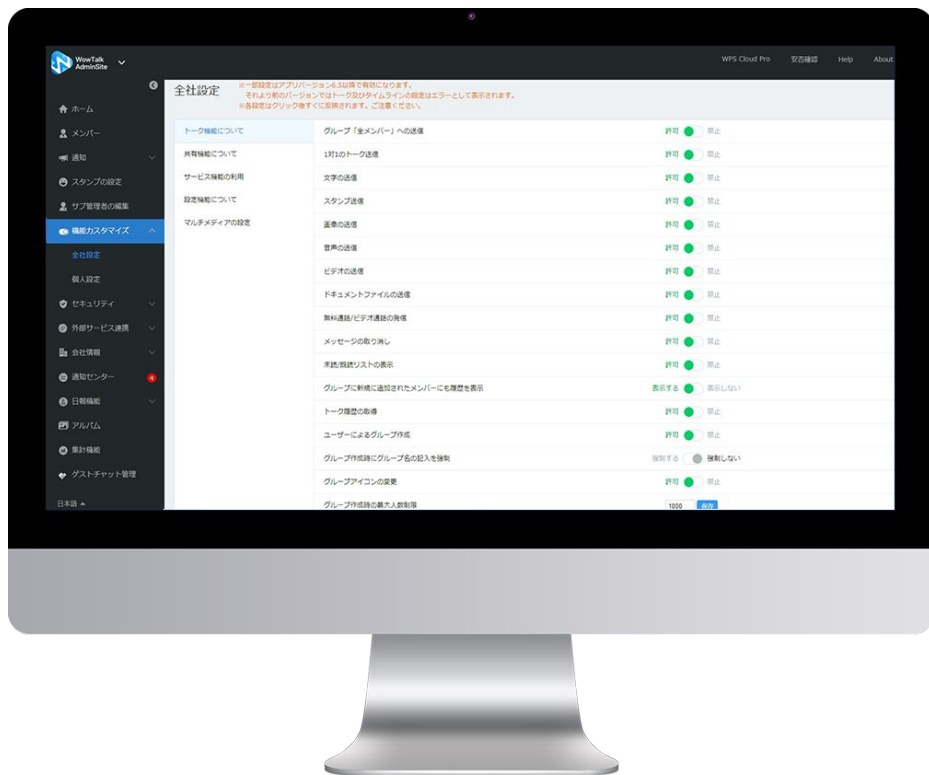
WowTalk AdminSite

WPS Cloud Pro 安否確認 Help About

全社設定

※一部設定はアプリバージョン6.5以降で有効になります。
それより前のバージョンではトーク及びタイムラインの設定はエラーとして表示されます。
※各設定はクリック後すぐに反映されます。ご注意ください。

ホーム
メンバー
通知
スタンプの設定
サブ管理者の編集
機能カスタマイズ
全社設定
個人設定
セキュリティ
外部サービス連携
会社情報
通知センター 4
日報機能
アルバム
集計機能
ゲストチャット管理
日本語

トーク機能について
共有機能について
サービス機能の利用
設定機能について
マルチメディアの設定

| | |
|---|---|
| グループ「全メンバー」への送信 | 許可 禁止 |
| 1対1のトーク送信 | 許可 禁止 |
| 文字の送信 | 許可 禁止 |
| スタンプ送信 | 許可 禁止 |
| 画像の送信 | 許可 禁止 |
| 音声の送信 | 許可 禁止 |
| ビデオの送信 | 許可 禁止 |
| ドキュメントファイルの送信 | 許可 禁止 |
| 無料通話/ビデオ通話の発信 | 許可 禁止 |
| メッセージの取り消し | 許可 禁止 |
| 未読/既読リストの表示 | 許可 禁止 |
| グループに新規に追加されたメンバーにも履歴を表示 | 表示する 表示しない |
| トーク履歴の取得 | 許可 禁止 |
| ユーザーによるグループ作成 | 許可 禁止 |
| グループ作成時にグループ名の記入を強制 | 強制する 強制しない |
| グループアイコンの変更 | 許可 禁止 |
| グループ作成時の最大人数制限 | 1000 保存 |